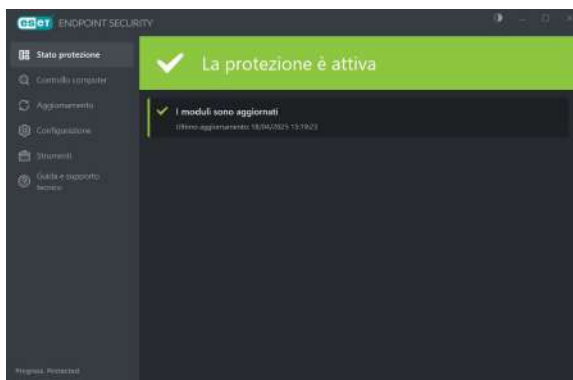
eset ENDPOINT SECURITY

Stato protezione
Controllo computer
Aggiornamento
Configurazione
Strumenti
Guida e supporto tecnico

La protezione è attiva

I moduli sono aggiornati
Ultimo aggiornamento: 18/04/2023 13:19:23

Progress. Protected.